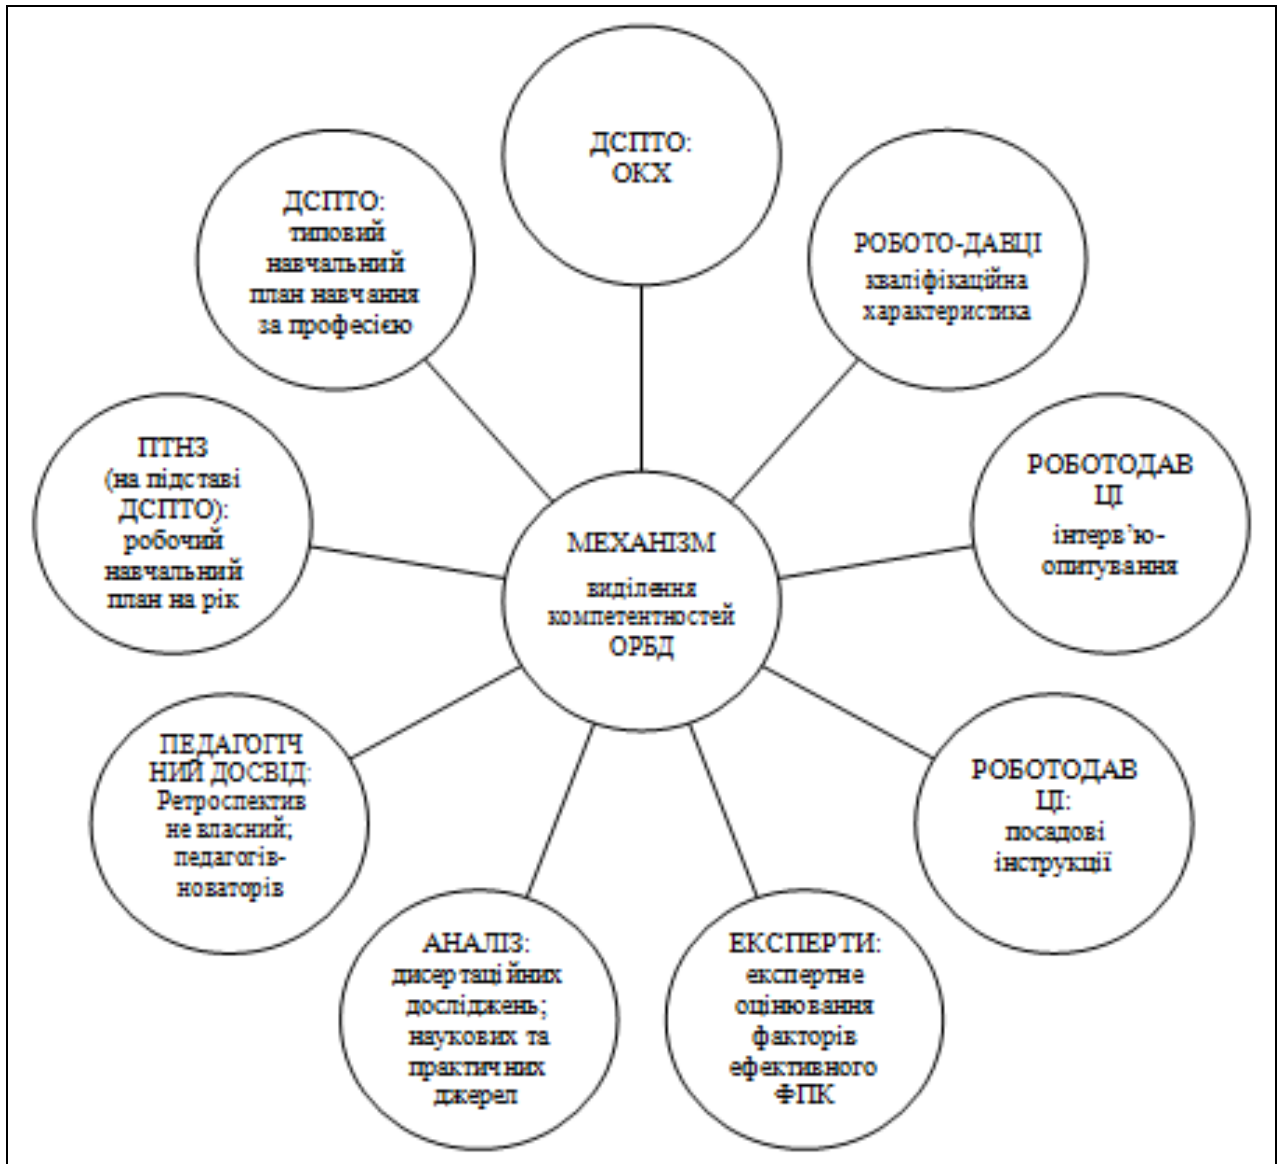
ДСПТО:
ОКХ

РОБОТО-ДАВЦІ
кваліфікаційна характеристика

РОБОТОДАВЦІ
інтерв'ю-опитування

РОБОТОДАВЦІ:
посадові інструкції

ЕКСПЕРТИ:
експертне оцінювання факторів ефективного ФПК

АНАЛІЗ:
дисертаційних досліджень; наукових та практичних джерел

ПЕДАГОГІЧНИЙ ДОСВІД:
Ретроспективне власний; педагогів-новаторів

ПТНЗ
(на підставі ДСПТО):
робочий навчальний план на рік

ДСПТО:
типовий навчальний план навчання за професією

МЕХАНІЗМ
виділення компетентностей ОРБД